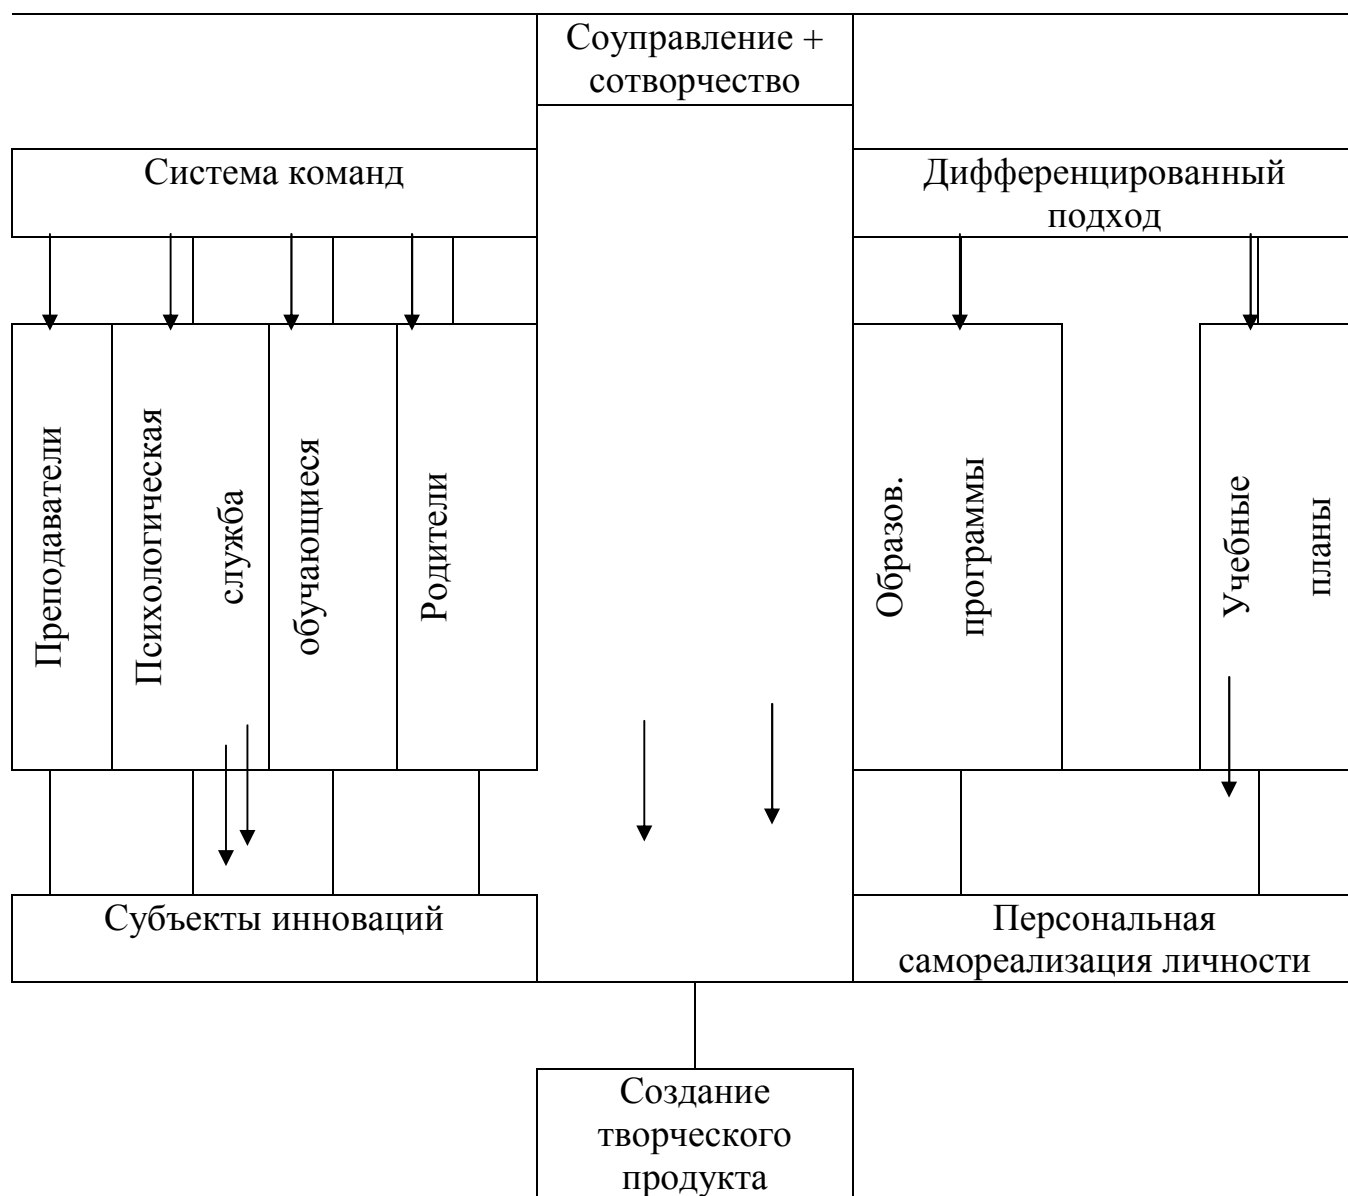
Соуправление + сотворчество

Система команд

Дифференцированный подход

Преподаватели

Психологическая служба

обучающиеся

Родители

Образов. программы

Учебные планы

Субъекты инноваций

Персональная самореализация личности

Создание творческого продукта